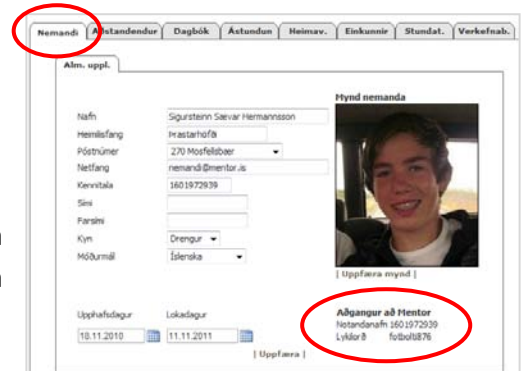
Nemandi | Aðstandendur | Dagbók | Ástundun | Heimav. | Einkunnir | Stundat. | Verkefnab.

Alm. uppl.

Nafn Sigursteinn Sævar Hermannsson
Heimilisfang Þrastarhöfði
Póstnúmer 270 Mosfellsbær
Netfang nemandi@mentor.is
Kennitala 1601972939
Sími
Farsími
Kyn Drengur
Móðurmál Íslenska

Mynd nemanda

| Uppfæra mynd |

Upphafsdagur 18.11.2010
Lokadagur 11.11.2011

| Uppfæra |

Aðgangur að Mentor
Notandanafn 1601972939
Lykilorð fotbolti876